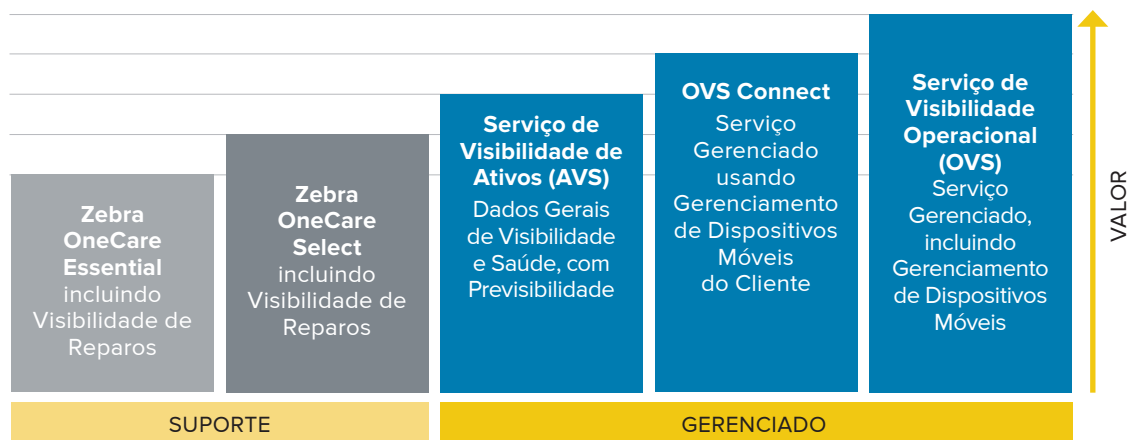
Zebra OneCare Essential
incluindo Visibilidade de Reparos

Zebra OneCare Select
incluindo Visibilidade de Reparos

Serviço de Visibilidade de Ativos (AVS)
Dados Gerais de Visibilidade e Saúde, com Previsibilidade

OVS Connect
Serviço Gerenciado usando Gerenciamento de Dispositivos Móveis do Cliente

Serviço de Visibilidade Operacional (OVS)
Serviço Gerenciado, incluindo Gerenciamento de Dispositivos Móveis

VALOR

SUPORTE

GERENCIADO